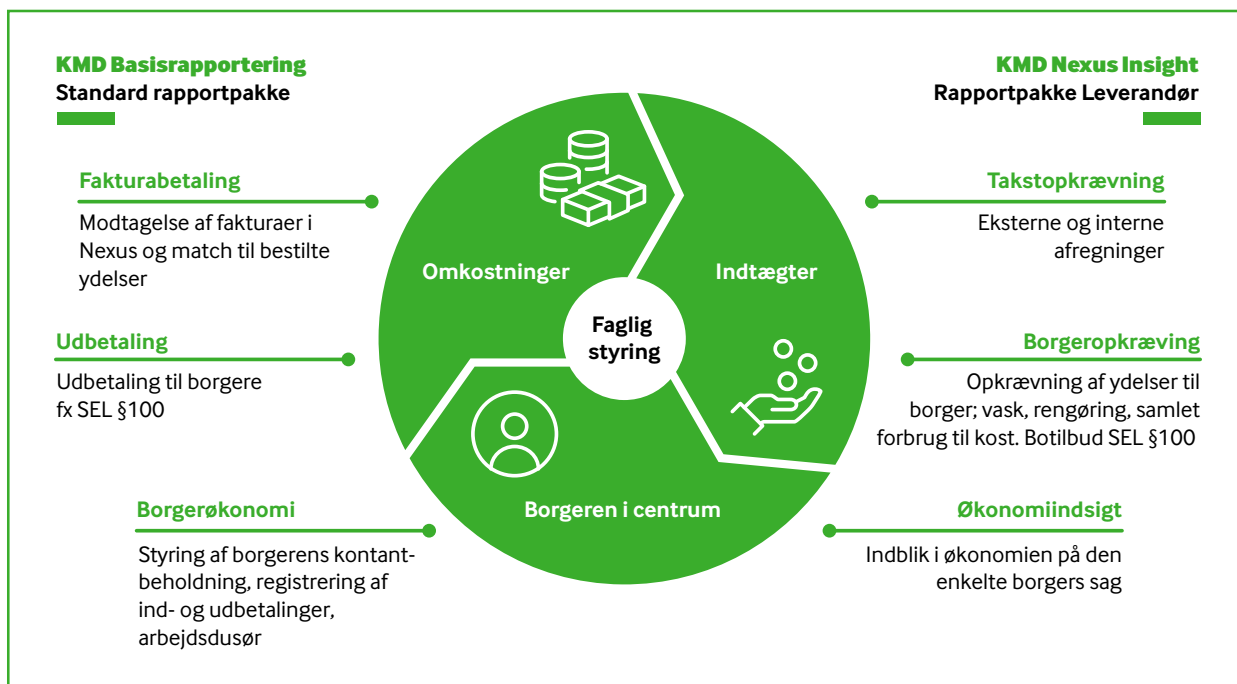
KMD Basisrapportering
Standard rapportpakke

KMD Nexus Insight
Rapportpakke Leverandør

Fakturabetaling
Modtagelse af fakturaer i Nexus og match til bestilte ydelser

Udbetaling
Udbetaling til borgere fx SEL §100

Borgerøkonomi
Styring af borgerens kontantbeholdning, registrering af ind- og udbetalinger, arbejdsdusør

Omkostninger

Indtægter

Faglig styring

Borgeren i centrum

Takstopkrævning
Eksterne og interne afregninger

Borgeropkræving
Opkrævning af ydelser til borger; vask, rengøring, samlet forbrug til kost. Botilbud SEL §100

Økonomiindsigt
Indblik i økonomien på den enkelte borgers sag